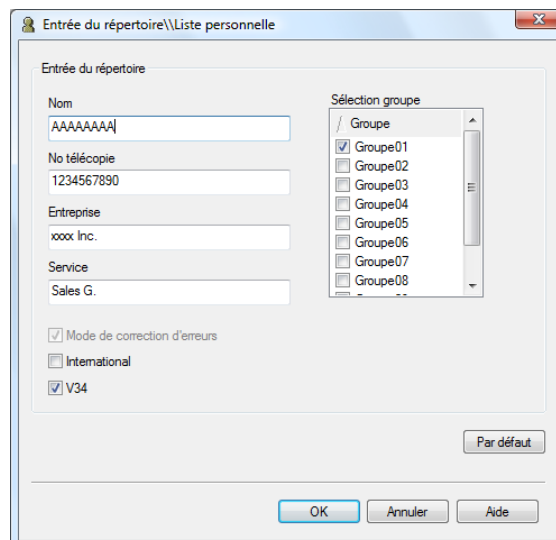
Entrée du répertoire\\Liste personnelle

Entrée du répertoire

Nom
AAAAAAAA

No télécopie
1234567890

Entreprise
xxxx Inc.

Service
Sales G.

Sélection groupe

Groupe
Groupe01
Groupe02
Groupe03
Groupe04
Groupe05
Groupe06
Groupe07
Groupe08

Mode de correction d'erreurs
International
V34

Par défaut

OK
Annuler
Aide